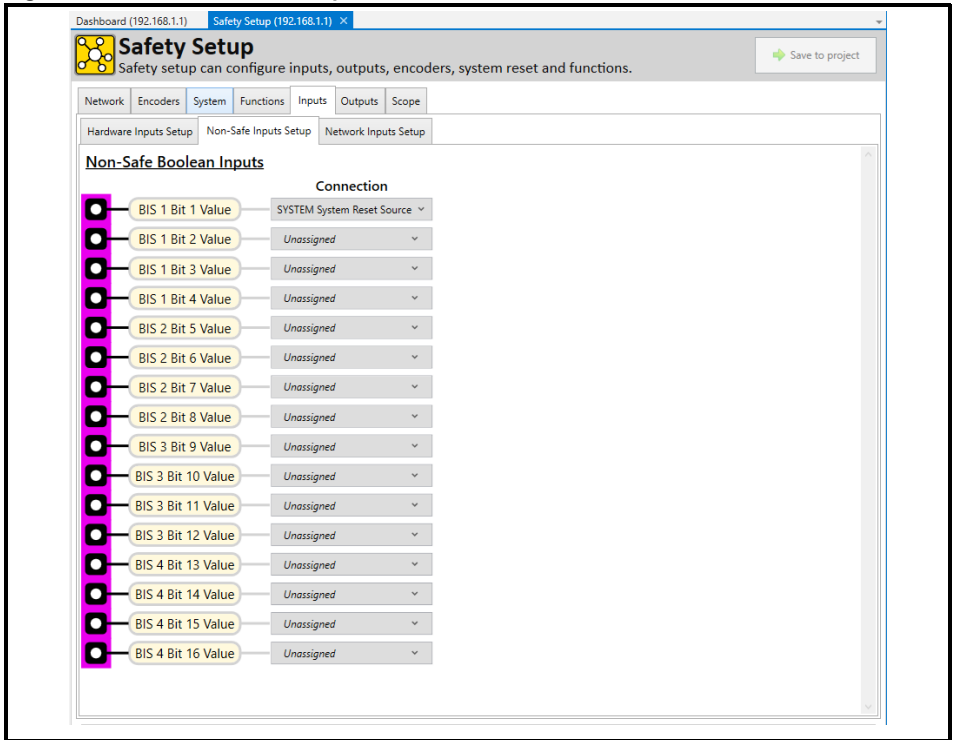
Dashboard (192.168.1.1) Safety Setup (192.168.1.1) ×

Safety Setup
Safety setup can configure inputs, outputs, encoders, system reset and functions.

Save to project

Network Encoders System Functions Inputs Outputs Scope

Hardware Inputs Setup Non-Safe Inputs Setup Network Inputs Setup

Non-Safe Boolean Inputs

Connection

| | |
|---|---|
| BIS 1 Bit 1 Value | SYSTEM System Reset Source |
| BIS 1 Bit 2 Value | Unassigned |
| BIS 1 Bit 3 Value | Unassigned |
| BIS 1 Bit 4 Value | Unassigned |
| BIS 2 Bit 5 Value | Unassigned |
| BIS 2 Bit 6 Value | Unassigned |
| BIS 2 Bit 7 Value | Unassigned |
| BIS 2 Bit 8 Value | Unassigned |
| BIS 3 Bit 9 Value | Unassigned |
| BIS 3 Bit 10 Value | Unassigned |
| BIS 3 Bit 11 Value | Unassigned |
| BIS 3 Bit 12 Value | Unassigned |
| BIS 4 Bit 13 Value | Unassigned |
| BIS 4 Bit 14 Value | Unassigned |
| BIS 4 Bit 15 Value | Unassigned |
| BIS 4 Bit 16 Value | Unassigned |